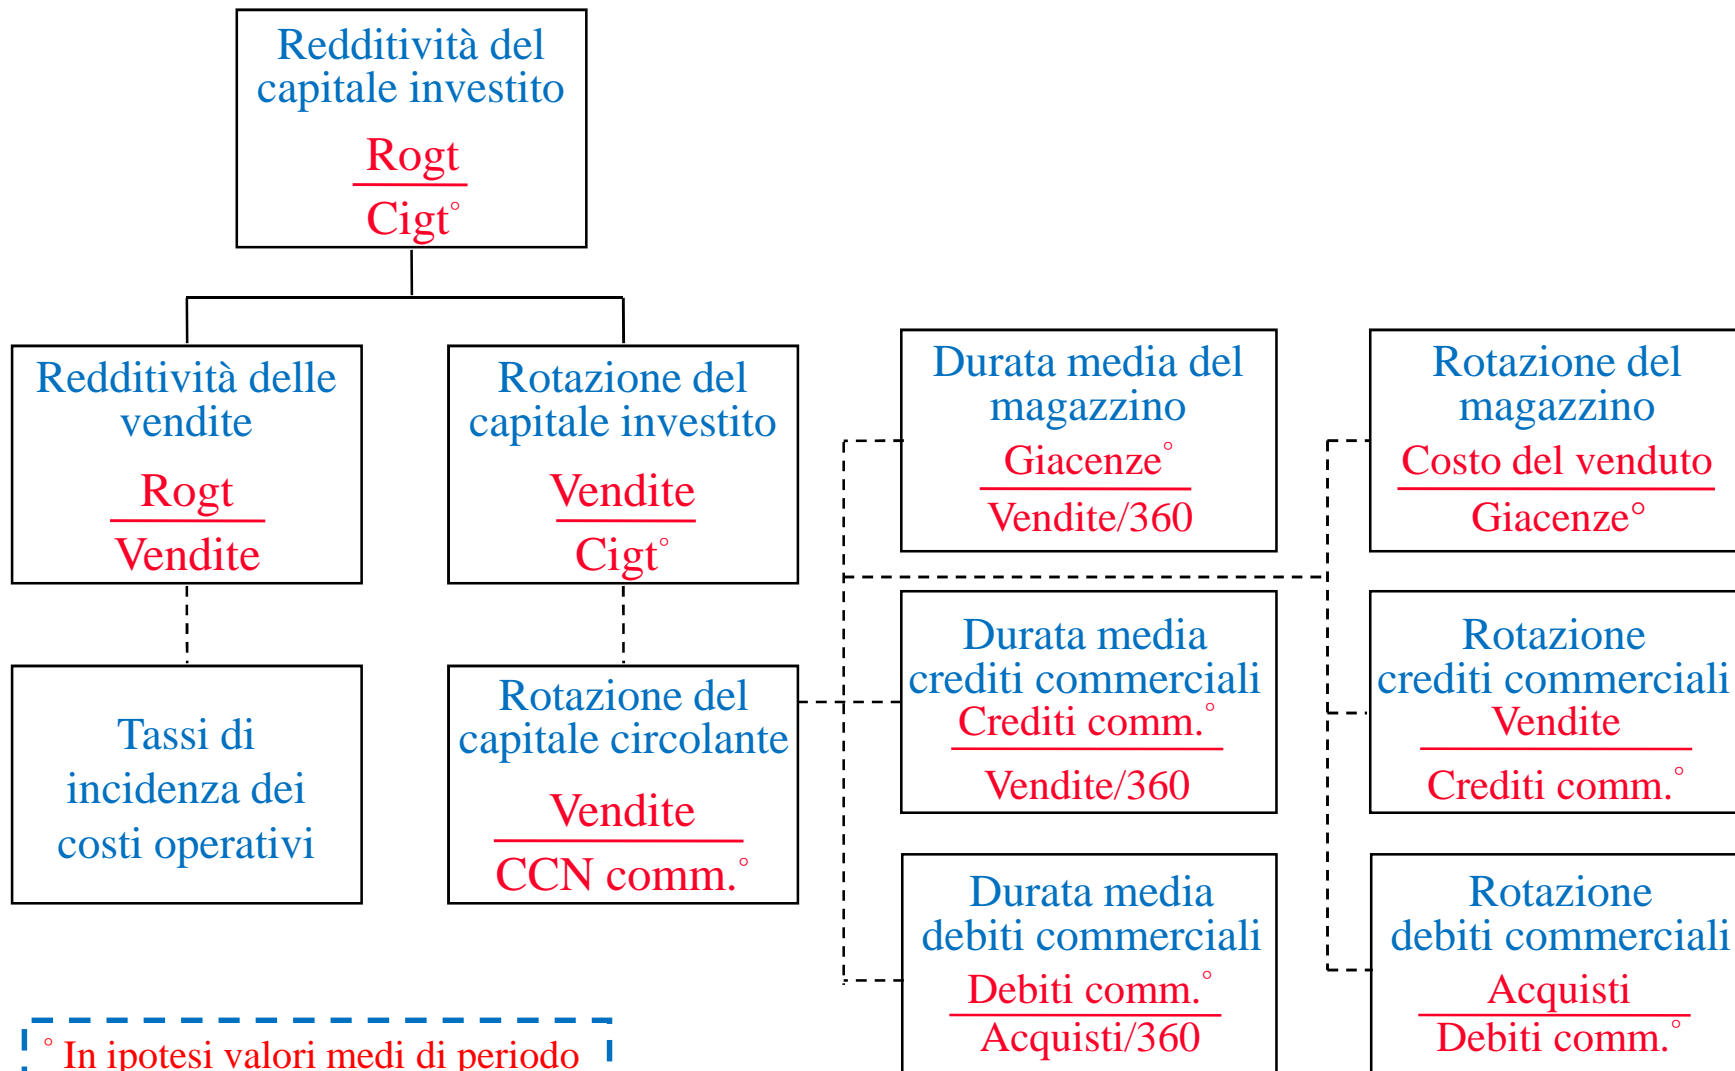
Redditività del capitale investito
$\frac{\text{Rogt}}{\text{Cigt}^{\circ}}$

Redditività delle vendite
$\frac{\text{Rogt}}{\text{Vendite}}$

Rotazione del capitale investito
$\frac{\text{Vendite}}{\text{Cigt}^{\circ}}$

Durata media del magazzino
$\frac{\text{Giacenze}^{\circ}}{\text{Vendite/360}}$

Rotazione del magazzino
$\frac{\text{Costo del venduto}}{\text{Giacenze}^{\circ}}$

Tassi di incidenza dei costi operativi

Rotazione del capitale circolante
$\frac{\text{Vendite}}{\text{CCN comm.}^{\circ}}$

Durata media crediti commerciali
$\frac{\text{Crediti comm.}^{\circ}}{\text{Vendite/360}}$

Rotazione crediti commerciali
$\frac{\text{Vendite}}{\text{Crediti comm.}^{\circ}}$

Durata media debiti commerciali
$\frac{\text{Debiti comm.}^{\circ}}{\text{Acquisti/360}}$

Rotazione debiti commerciali
$\frac{\text{Acquisti}}{\text{Debiti comm.}^{\circ}}$

° In ipotesi valori medi di periodo